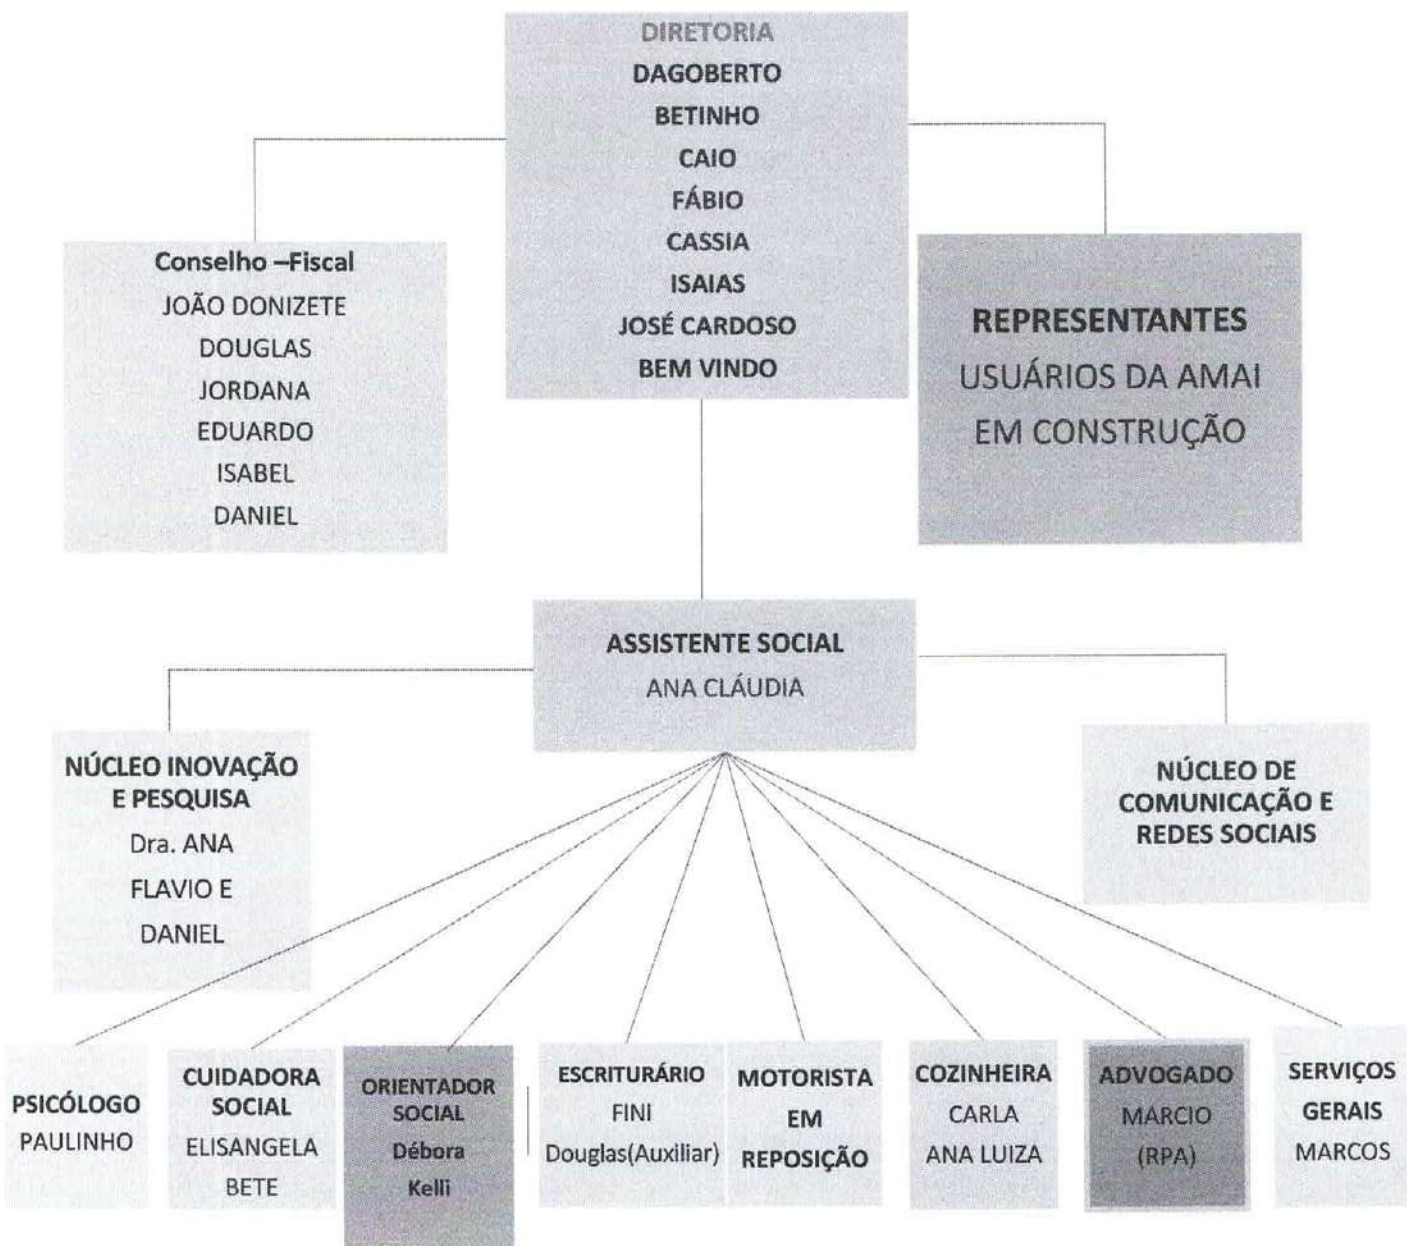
DIRETORIA
DAGOBERTO
BETINHO
CAIO
FÁBIO
CASSIA
ISAIAS
JOSÉ CARDOSO
BEM VINDO

Conselho –Fiscal
JOÃO DONIZETE
DOUGLAS
JORDANA
EDUARDO
ISABEL
DANIEL

REPRESENTANTES
USUÁRIOS DA AMAI
EM CONSTRUÇÃO

ASSISTENTE SOCIAL
ANA CLÁUDIA

NÚCLEO INOVAÇÃO E PESQUISA
Dra. ANA
FLAVIO E
DANIEL

NÚCLEO DE COMUNICAÇÃO E REDES SOCIAIS

PSICÓLOGO
PAULINHO

CUIDADORA SOCIAL
ELISANGELA
BETE

ORIENTADOR SOCIAL
Débora
Kelli

ESCRITURÁRIO
FINI
Douglas(Auxiliar)

MOTORISTA
EM
REPOSIÇÃO

COZINHEIRA
CARLA
ANA LUIZA

ADVOGADO
MARCIO
(RPA)

SERVIÇOS GERAIS
MARCOS